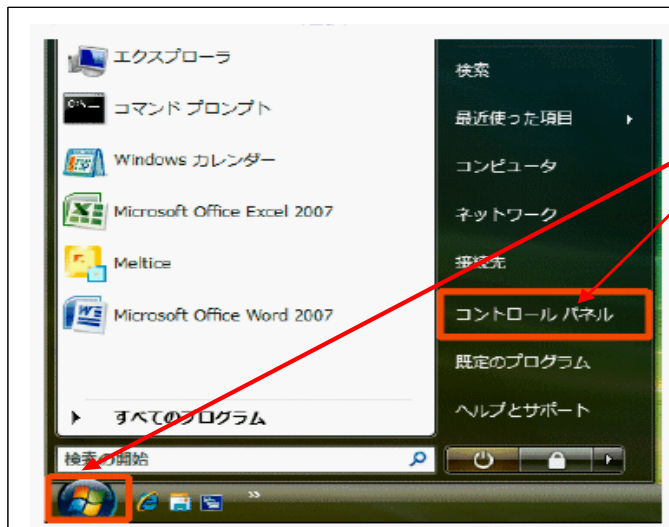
エクスプローラ

コマンド プロンプト

Windows カレンダー

Microsoft Office Excel 2007

Meltice

Microsoft Office Word 2007

すべてのプログラム

検索の開始

検索

最近使った項目

コンピュータ

ネットワーク

接続先

コントロール パネル

既定のプログラム

ヘルプとサポート